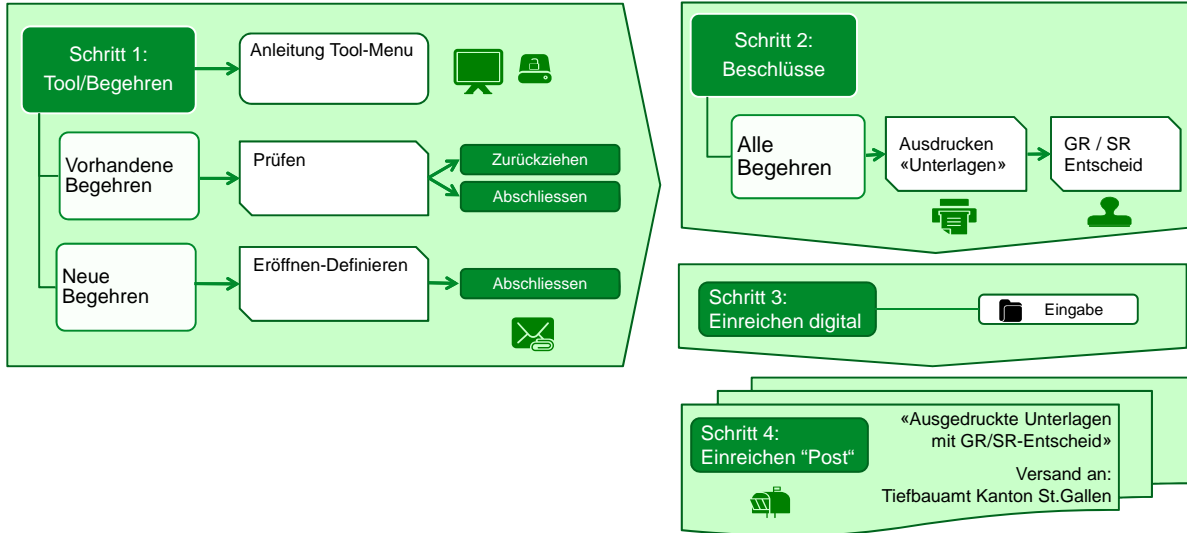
Schritt 1:
Tool/Begehren

Anleitung Tool-Menu

Vorhandene Begehren

Prüfen

Zurückziehen

Abschliessen

Neue Begehren

Eröffnen-Definieren

Abschliessen

Schritt 2:
Beschlüsse

Alle Begehren

Ausdrucken «Unterlagen»

GR / SR Entscheid

Schritt 3:
Einreichen digital

Eingabe

Schritt 4:
Einreichen "Post"

«Ausgedruckte Unterlagen mit GR/SR-Entscheid»

Versand an:
Tiefbauamt Kanton St.Gallen